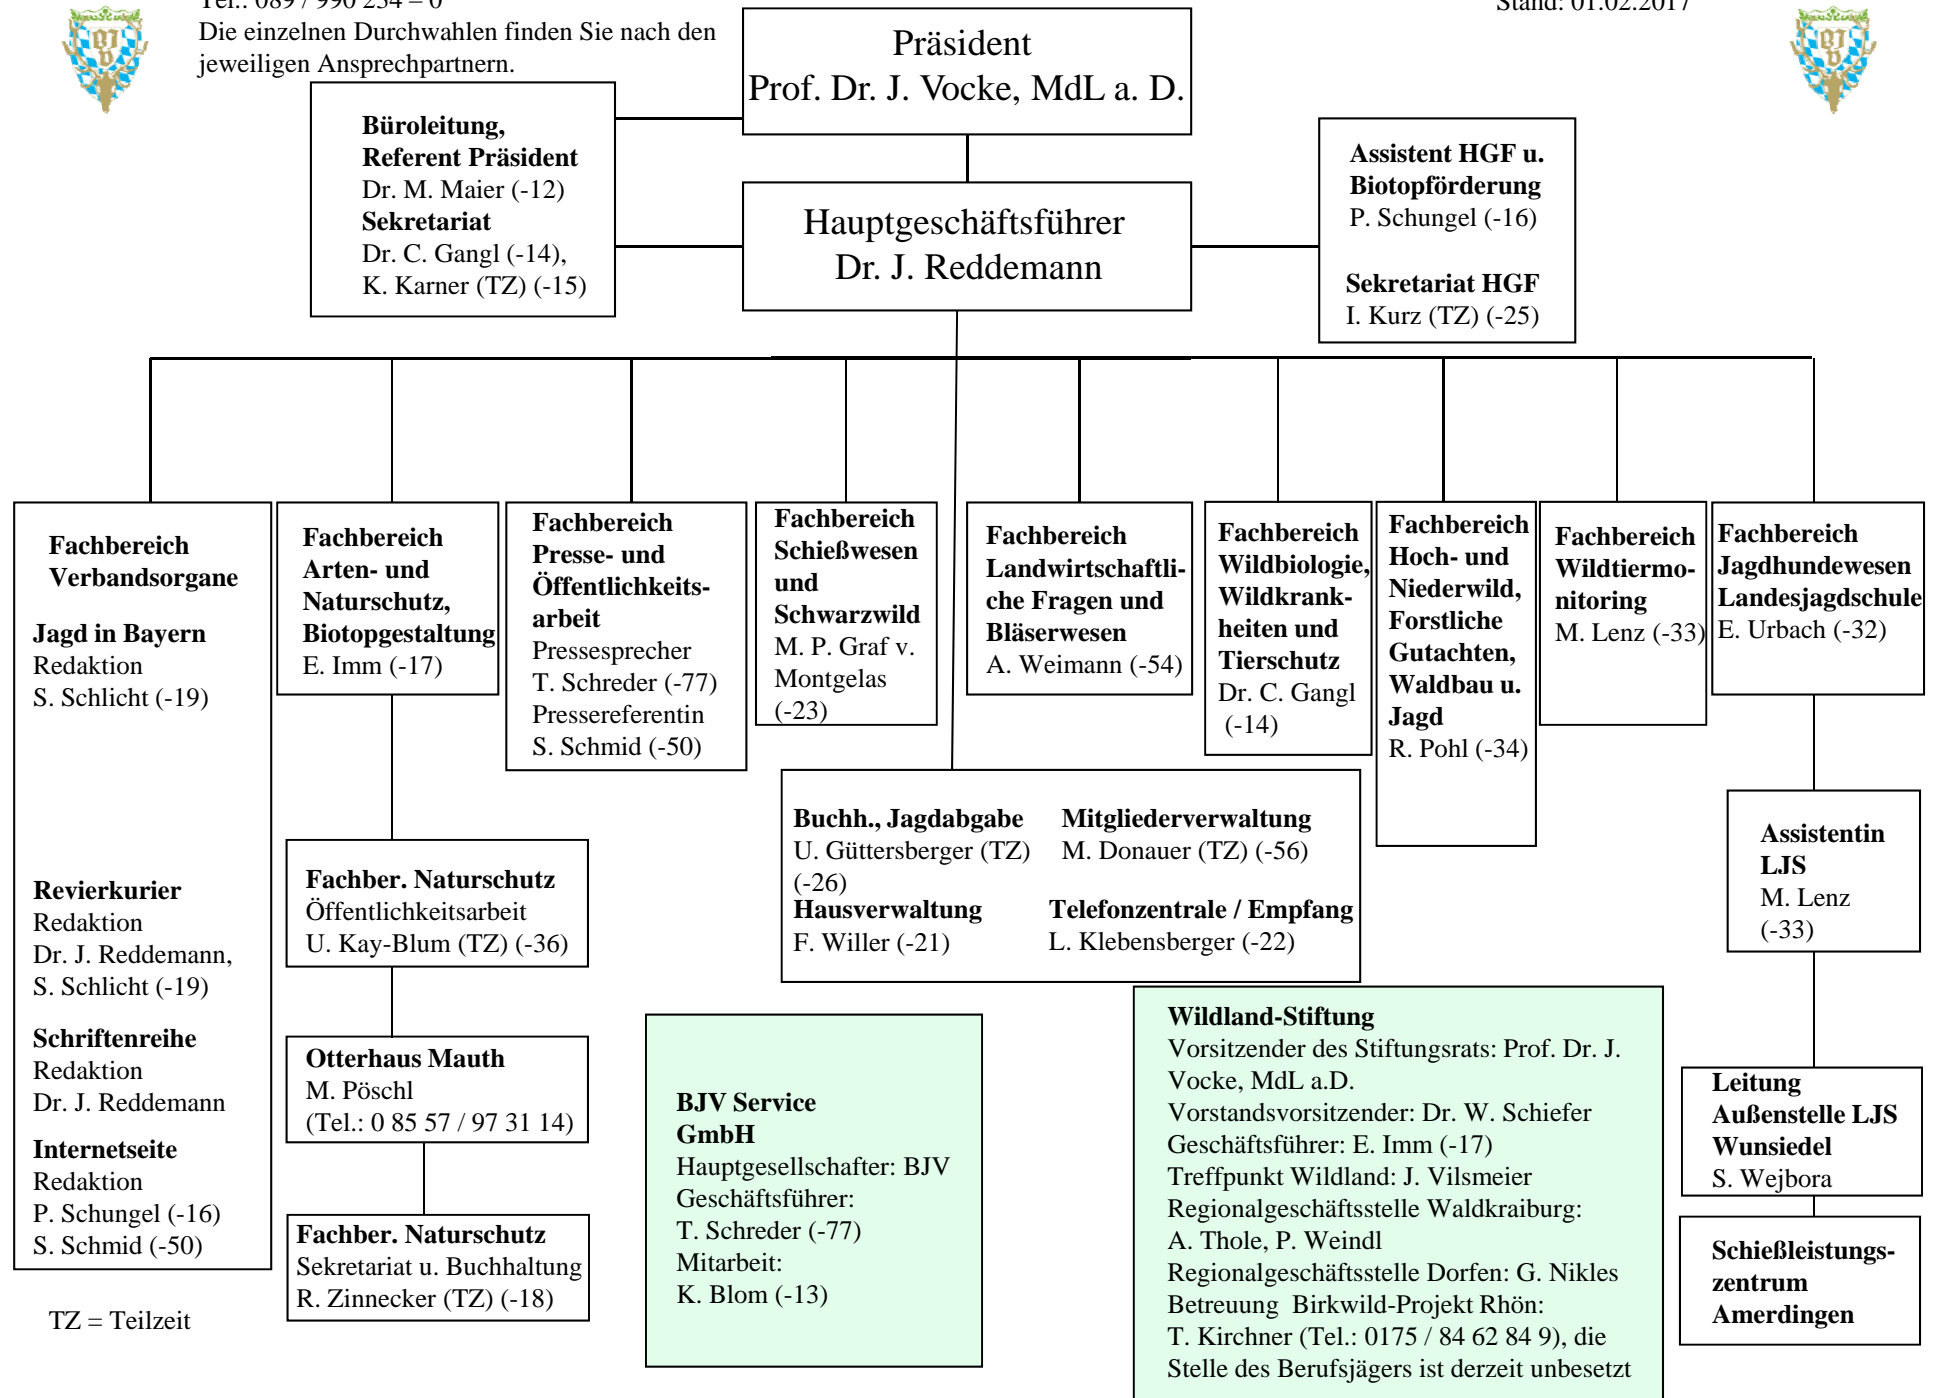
Tel.: 089 / 990 234 – 0
Die einzelnen Durchwahlen finden Sie nach den jeweiligen Ansprechpartnern.

Stand: 01.02.2017

Präsident
Prof. Dr. J. Vocke, MdL a. D.

Büroleitung,
Referent Präsident
Dr. M. Maier (-12)
Sekretariat
Dr. C. Gangl (-14),
K. Karner (TZ) (-15)

Hauptgeschäftsführer
Dr. J. Reddemann

Assistent HGF u.
Biotopförderung
P. Schungel (-16)

Sekretariat HGF
I. Kurz (TZ) (-25)

Fachbereich
Verbandsorgane

Jagd in Bayern
Redaktion
S. Schlicht (-19)

Revierkurier
Redaktion
Dr. J. Reddemann,
S. Schlicht (-19)

Schriftenreihe
Redaktion
Dr. J. Reddemann

Internetseite
Redaktion
P. Schungel (-16)
S. Schmid (-50)

TZ = Teilzeit

Fachbereich
Arten- und
Naturschutz,
Biotopgestaltung
E. Imm (-17)

Fachber. Naturschutz
Öffentlichkeitsarbeit
U. Kay-Blum (TZ) (-36)

Otterhaus Mauth
M. Pöschl
(Tel.: 0 85 57 / 97 31 14)

Fachber. Naturschutz
Sekretariat u. Buchhaltung
R. Zinnecker (TZ) (-18)

Fachbereich
Presse- und
Öffentlichkeitsarbeit
Pressesprecher
T. Schreder (-77)
Pressereferentin
S. Schmid (-50)

Fachbereich
Schießwesen
und
Schwarzwild
M. P. Graf v.
Montgelas
(-23)

Fachbereich
Landwirtschaftliche Fragen und
Bläserwesen
A. Weimann (-54)

Fachbereich
Wildbiologie,
Wildkrankheiten und
Tierschutz
Dr. C. Gangl
(-14)

Fachbereich
Hoch- und
Niederwild,
Forstliche
Gutachten,
Waldbau u.
Jagd
R. Pohl (-34)

Fachbereich
Wildtiermonitoring
M. Lenz (-33)

Fachbereich
Jagdhundewesen
Landesjagdschule
E. Urbach (-32)

Buchh., Jagdabgabe
U. Güttersberger (TZ)
(-26)

Mitgliederverwaltung
M. Donauer (TZ) (-56)

Hausverwaltung
F. Willer (-21)

Telefonzentrale / Empfang
L. Klebensberger (-22)

Assistentin
LJS
M. Lenz
(-33)

BJV Service
GmbH
Hauptgesellschafter: BJV
Geschäftsführer:
T. Schreder (-77)
Mitarbeit:
K. Blom (-13)

Wildland-Stiftung
Vorsitzender des Stiftungsrats: Prof. Dr. J. Vocke, MdL a.D.
Vorstandsvorsitzender: Dr. W. Schiefer
Geschäftsführer: E. Imm (-17)
Treffpunkt Wildland: J. Vilsmeier
Regionalgeschäftsstelle Waldkraiburg:
A. Thole, P. Weindl
Regionalgeschäftsstelle Dorfen: G. Nikles
Betreuung Birkwild-Projekt Rhön:
T. Kirchner (Tel.: 0175 / 84 62 84 9), die Stelle des Berufsjägers ist derzeit unbesetzt

Leitung
Außenstelle LJS
Wunsiedel
S. Wejbora

Schießleistungszentrum
Amerdingen